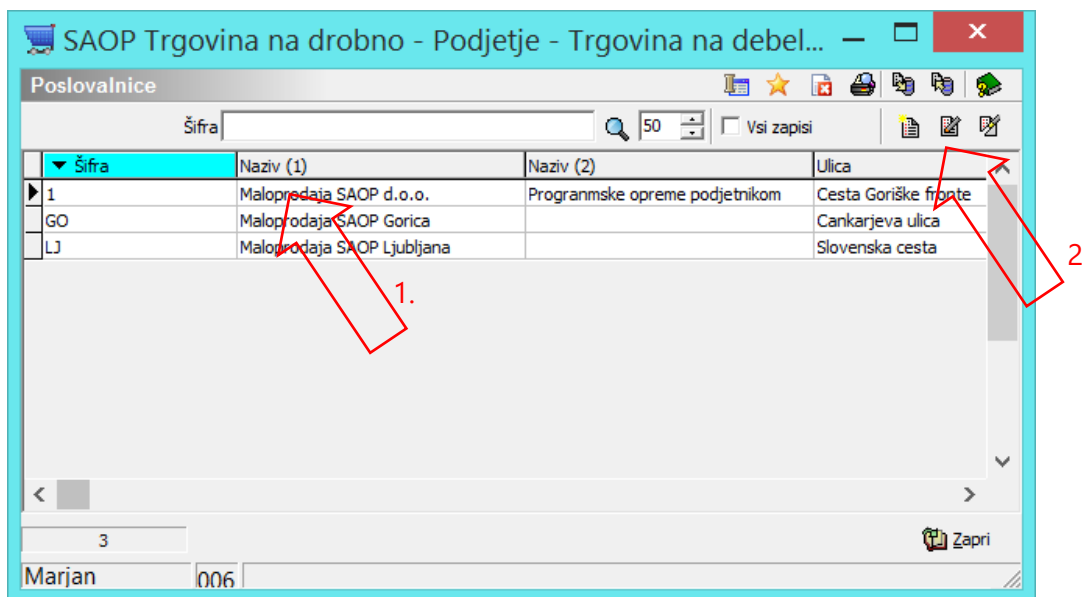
SAOP Trgovina na drobno - Podjetje - Trgovina na debel...

Poslovalnice

Šifra 50 Vsi zapisi

| Šifra | Naziv (1) | Naziv (2) | Ulica |
|---|---|---|---|
| 1 | Maloprodaja SAOP d.o.o. | Programske opreme podjetnikom | Cesta Goriške fronte |
| GO | Maloprodaja SAOP Gorica | | Cankarjeva ulica |
| LJ | Maloprodaja SAOP Ljubljana | | Slovenska cesta |

1.

2

3

Zapri

Marjan 006